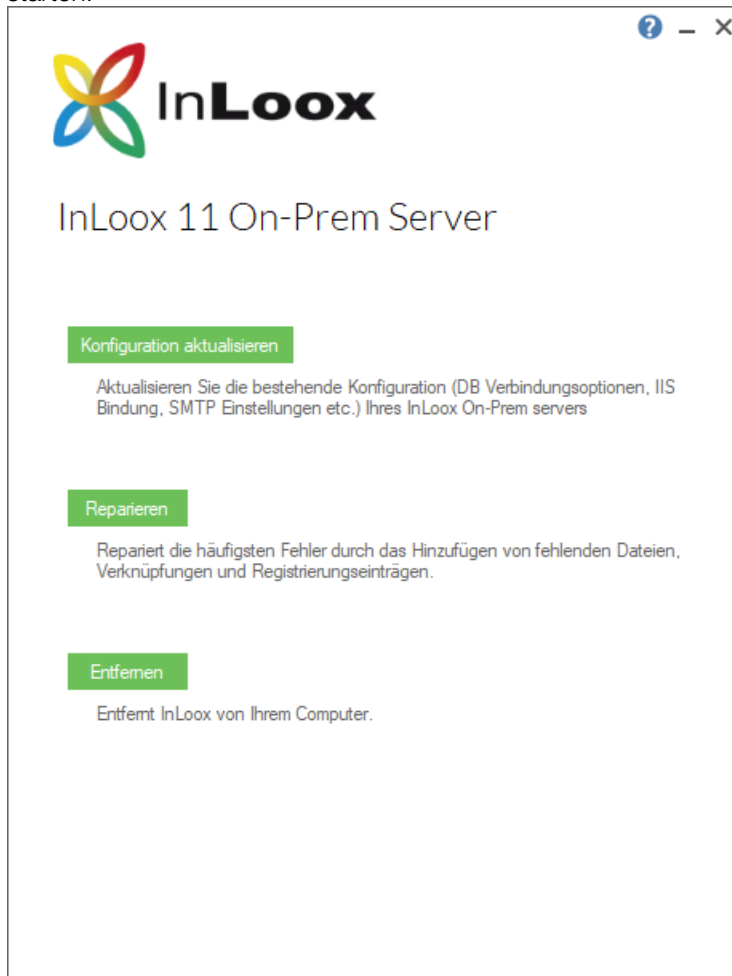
starten.

? – ×

InLoox

InLoox 11 On-Prem Server

Konfiguration aktualisieren

Aktualisieren Sie die bestehende Konfiguration (DB Verbindungsoptionen, IIS Bindung, SMTP Einstellungen etc.) Ihres InLoox On-Prem servers

Reparieren

Repariert die häufigsten Fehler durch das Hinzufügen von fehlenden Dateien, Verknüpfungen und Registrierungseinträgen.

Entfernen

Entfernt InLoox von Ihrem Computer.